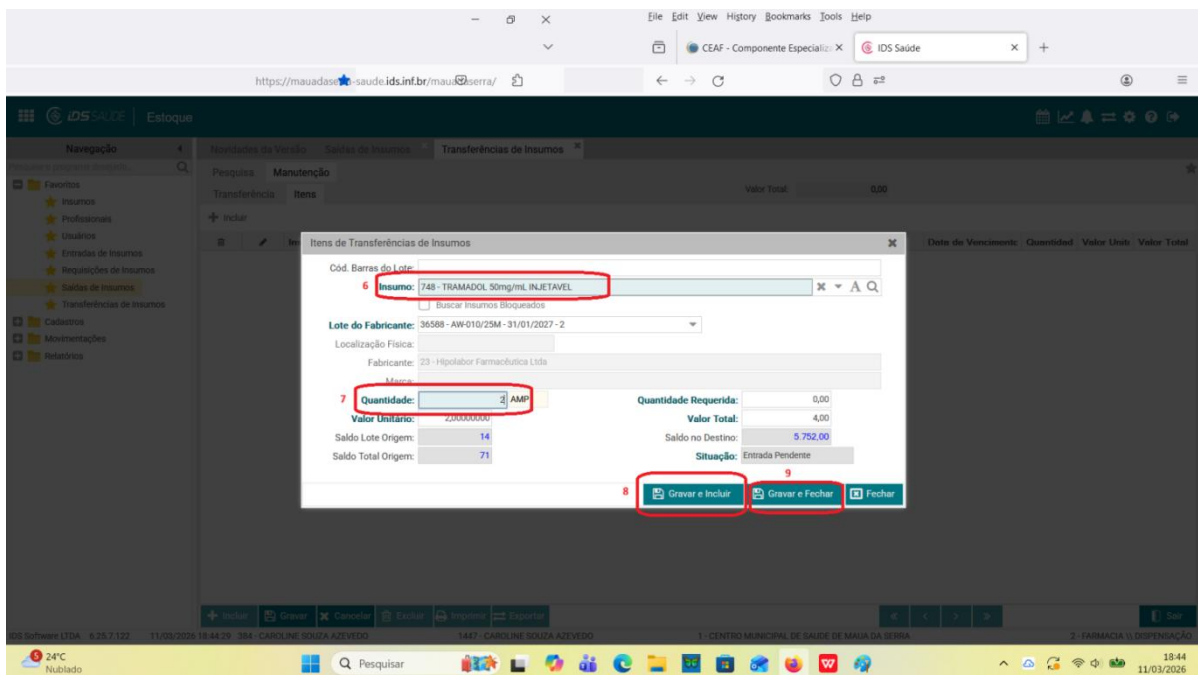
File Edit View History Bookmarks Tools Help

CEAF - Componente Especializ ×
IDS Saúde ×
+

https://mauadase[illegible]-saude.ids.inf.br/maua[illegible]serra/

IDS SAÚDE | Estoque

Navegação
Favoritos
Insumos
Profissionais
Usuários
Entradas de Insumos
Requisições de Insumos
Saídas de Insumos
Transferências de Insumos
Cadastros
Movimentações
Relatórios

Novidades da Versão | Saídas de Insumos | Transferências de Insumos
Pesquisa | Manutenção
Transferência | Itens
Valor Total 0,00
Incluir
Data de Vencimento | Quantidade | Valor Unit. | Valor Total

Itens de Transferências de Insumos
Cód. Barras do Lote:
6 Insumo: 748 - TRAMADOL 50mg/mL INJETAVEL
Buscar Insumos Bloqueados
Lote do Fabricante: 36588 - AW-010/25M - 31/01/2027 - 2
Localização Física:
Fabricante: 23 - Hipolabor Farmacêutica Ltda
Marca:
7 Quantidade: 2 AMP
Quantidade Requerida: 0,00
Valor Unitário: 2,00000000
Valor Total: 4,00
Saldo Lote Origem: 14
Saldo no Destino: 5.752,00
Saldo Total Origem: 71
Situação: Entrada Pendente
8 Gravar e Incluir
9 Gravar e Fechar
Fechar

Incluir | Gravar | Cancelar | Excluir | Imprimir | Exportar
Sair

IDS Software LTDA 6.25.7.122 11/03/2026 18:44:29 384 - CAROLINE SOUZA AZEVEDO 1447 - CAROLINE SOUZA AZEVEDO 1 - CENTRO MUNICIPAL DE SAUDE DE MAUA DA SERRA 2 - FARMACIA \\ DISPENSAÇÃO

24°C Nublado
Pesquisar
18:44 11/03/2026